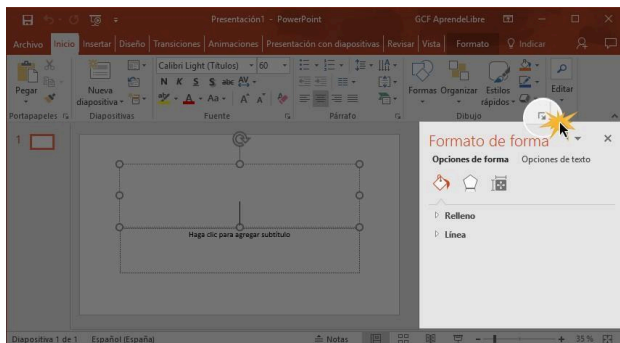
Presentación1 - PowerPoint

GCF AprendeLibre

Archivo Inicio Insertar Diseño Transiciones Animaciones Presentación con diapositivas Revisar Vista Formato Indicar

Pegar

Nueva diapositiva

Calibri Light (Títulos) 60

N K S S abc AV

A Aa A A

Formas Organizar Estilos rápidos

Editar

Portapapeles Diapositivas Fuente Párrafo Dibujo

1

Haga clic para agregar subtítulo

Formato de forma

Opciones de forma Opciones de texto

Relleno

Línea

Diapositiva 1 de 1 Español (España) Notas 35 %